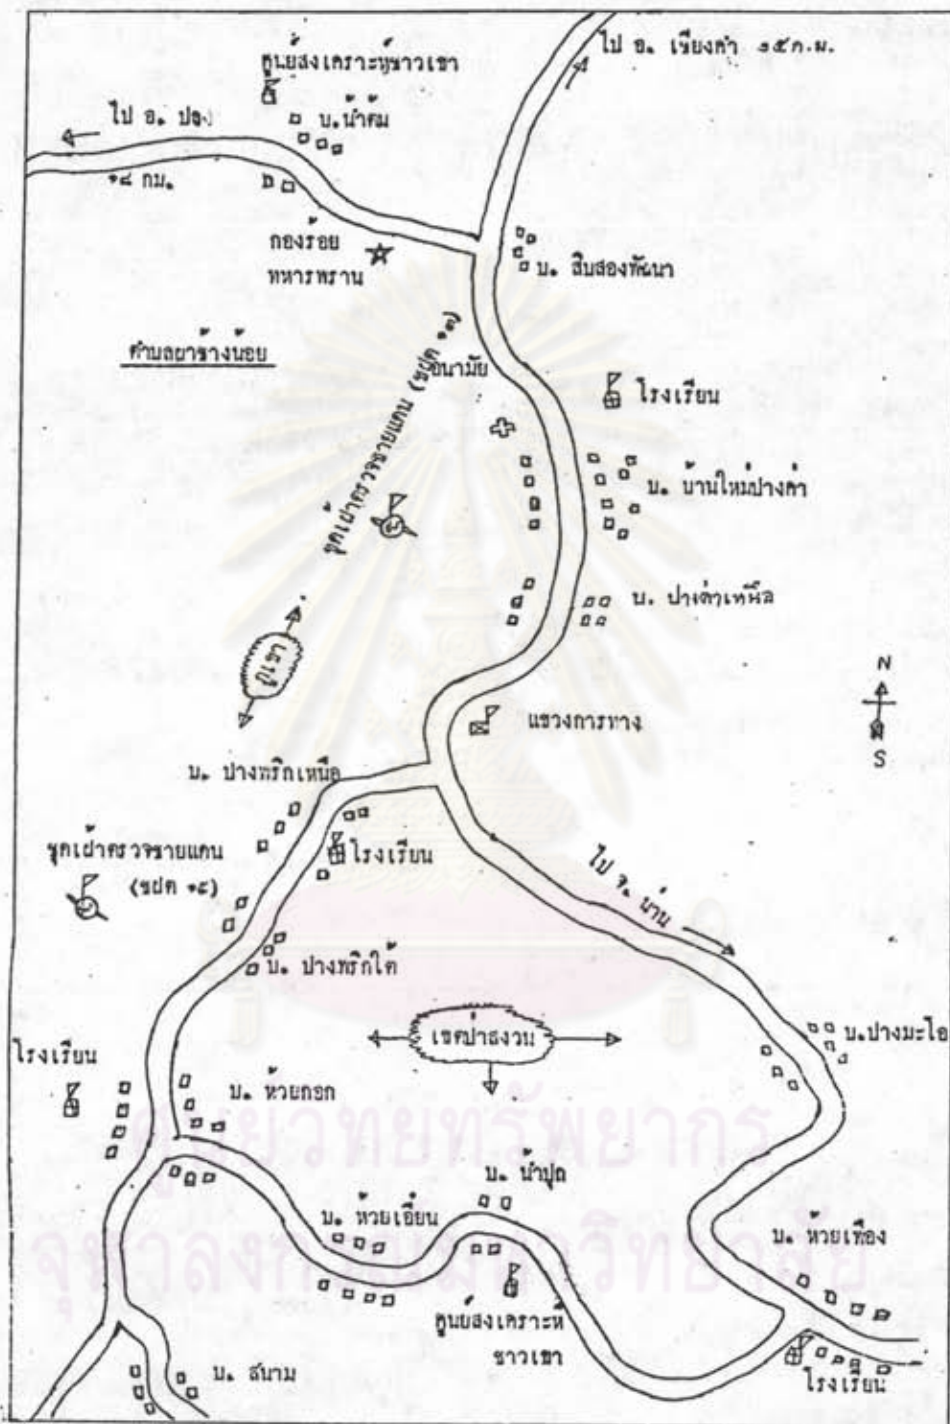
ไป อ. เชียงคำ ๑๕ก.ม.

ศูนย์สงเคราะห์ชาวเขา

ไป อ. ปง

บ. น้ำคึม

๑๘ กม.

กองร้อยทหารพราน

บ. สิบสองพัฒนา

ตำบลขยาช้างน้อย

ชุดเฝ้าตรวจชายแดน (ขปด ๑๑)

อนามัย

โรงเรียน

บ. บ้านใหม่ปางค่า

บ. ปางค่าเหนือ

ภูเขา

N

S

แขวงการทาง

บ. ปางพริกเหนือ

ชุดเฝ้าตรวจชายแดน (ขปด ๑๘)

โรงเรียน

ไป จ. น่าน

บ. ปางพริกใต้

เขตป่าสงวน

บ.ปางมะโอ

โรงเรียน

บ. ห้วยกอก

บ. น้ำปุก

บ. ห้วยเอี้ยน

บ. ห้วยเฟือง

ศูนย์สงเคราะห์ชาวเขา

บ. สนาม

โรงเรียน

ศูนย์วิทยทรัพยากร
จุฬาลงกรณ์มหาวิทยาลัย